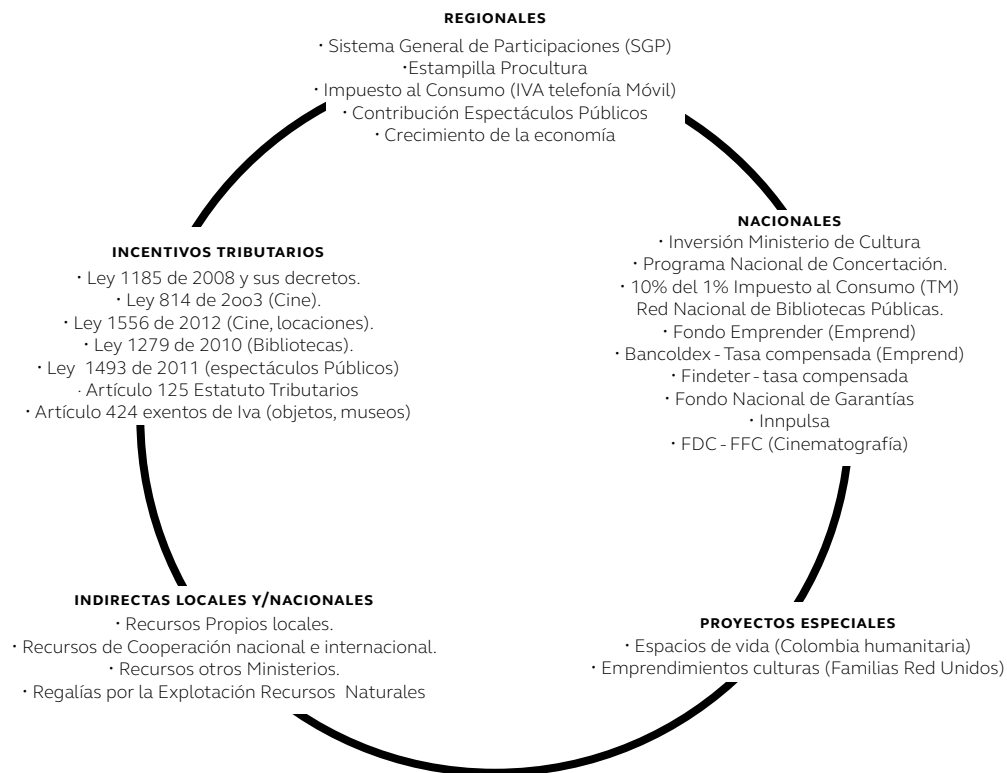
REGIONALES
· Sistema General de Participaciones (SGP)
·Estampilla Procultura
· Impuesto al Consumo (IVA telefonía Móvil)
· Contribución Espectáculos Públicos
· Crecimiento de la economía

INCENTIVOS TRIBUTARIOS
· Ley 1185 de 2008 y sus decretos.
· Ley 814 de 2oo3 (Cine).
· Ley 1556 de 2012 (Cine, locaciones).
· Ley 1279 de 2010 (Bibliotecas).
· Ley 1493 de 2011 (espectáculos Públicos)
· Artículo 125 Estatuto Tributarios
· Artículo 424 exentos de Iva (objetos, museos)

NACIONALES
· Inversión Ministerio de Cultura
· Programa Nacional de Concertación.
· 10% del 1% Impuesto al Consumo (TM)
Red Nacional de Bibliotecas Públicas.
· Fondo Emprender (Emprend)
· Bancoldex - Tasa compensada (Emprend)
· Findeter - tasa compensada
· Fondo Nacional de Garantías
· Innpulsa
· FDC - FFC (Cinematografía)

INDIRECTAS LOCALES Y/NACIONALES
· Recursos Propios locales.
· Recursos de Cooperación nacional e internacional.
· Recursos otros Ministerios.
· Regalías por la Explotación Recursos Naturales

PROYECTOS ESPECIALES
· Espacios de vida (Colombia humanitaria)
· Emprendimientos culturas (Familias Red Unidos)